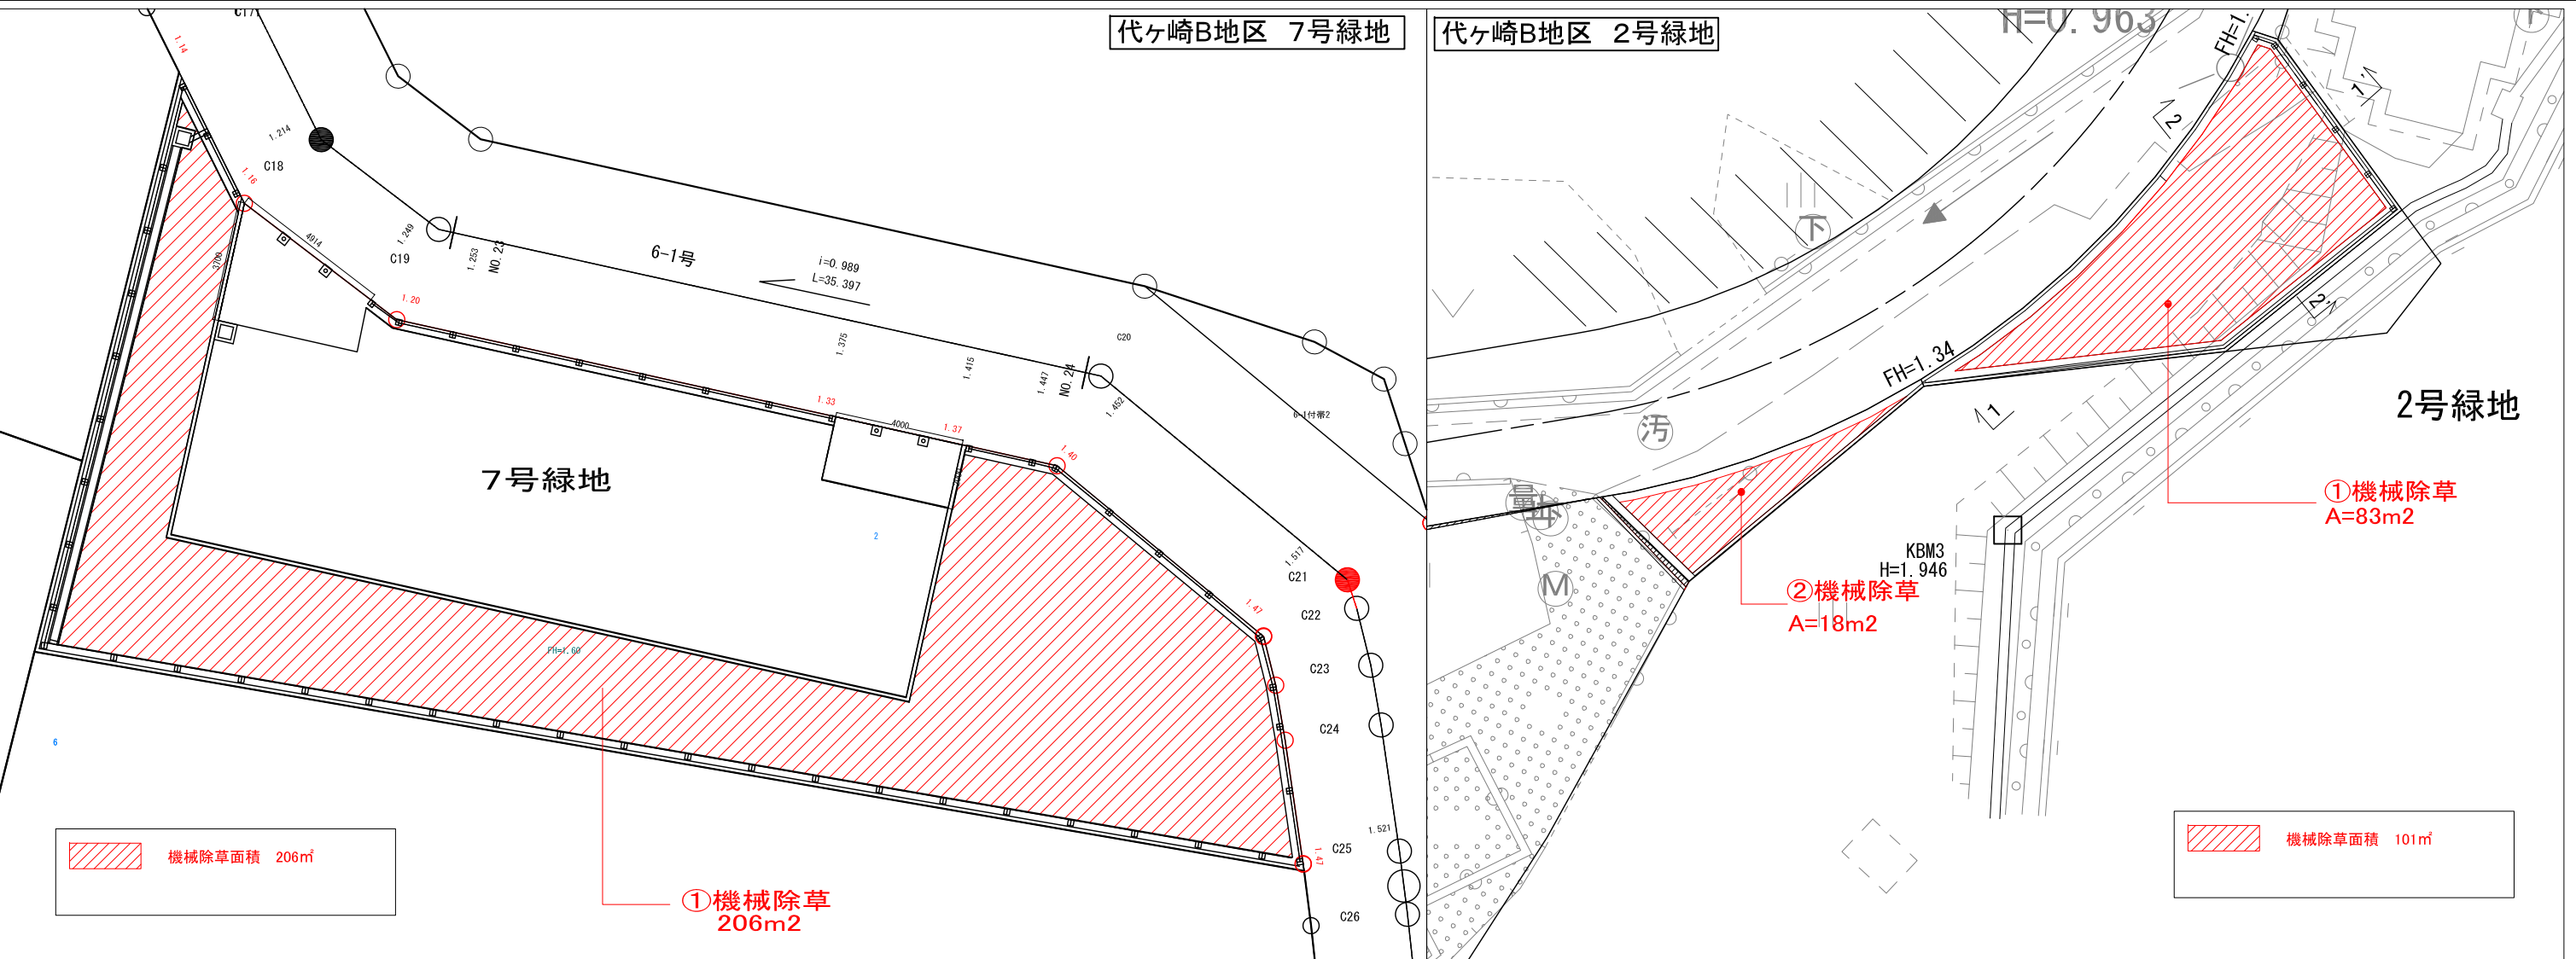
代ヶ崎B地区 7号緑地

C17
1.14
1.214
C18
1.16
4914
3700
1.249
C19
1.253
NO.23
6-1号
i=0.989
L=35.397
1.20
1.375
1.415
1.447
NO.24
C20
1.452
6-1付帯2
1.33
4000
1.37
1.40
7号緑地
2
1.517
C21
C22
1.47
C23
FH=1.60
C24
6
1.521
C25
1.47
C26

機械除草面積 206㎡

①機械除草
206m2

代ヶ崎B地区 2号緑地

H=0.963
FH=1.
1:2
2
下
FH=1.34
汚
量
M
1
2:1
2号緑地
KBM3
H=1.946
①機械除草
A=83m2
②機械除草
A=18m2

機械除草面積 101㎡